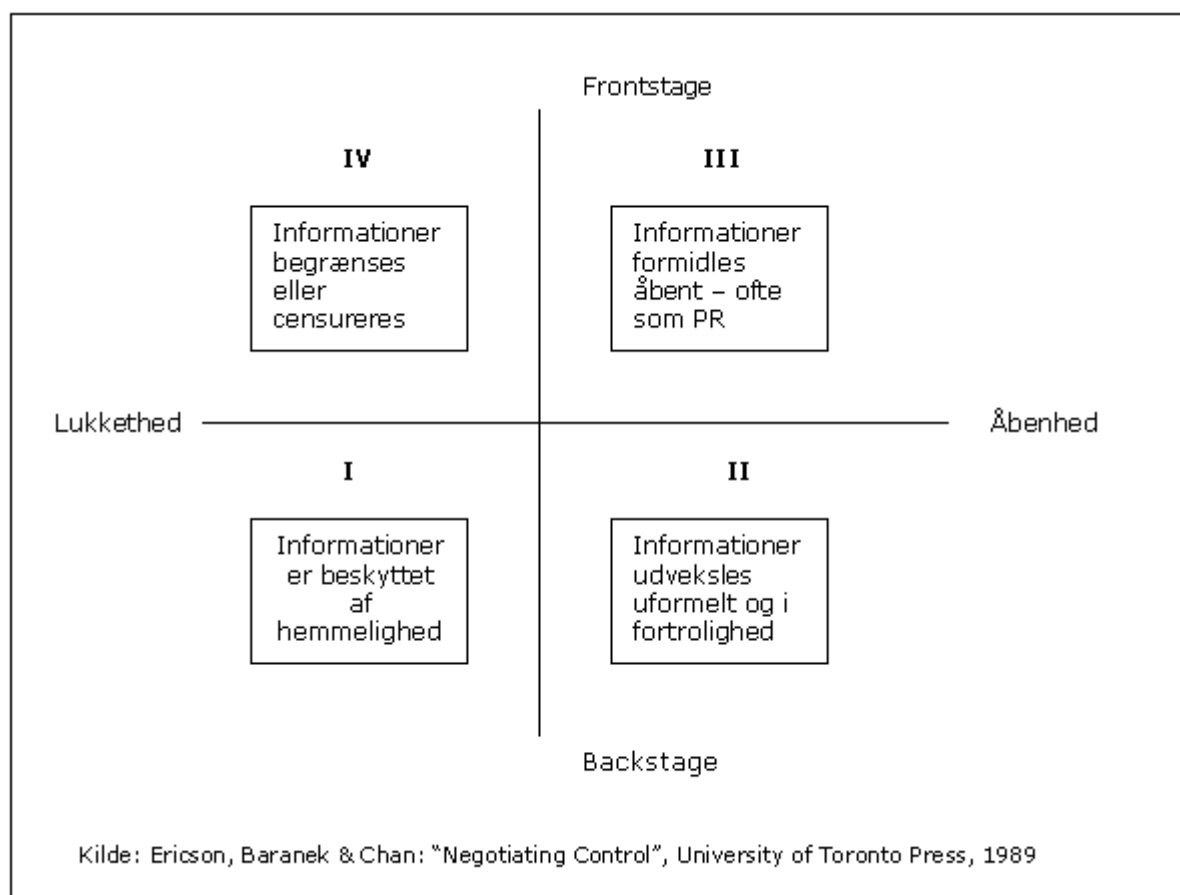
Frontstage

IV

Informationer begrænses eller censureres

III

Informationer formidles åbent – ofte som PR

Lukkethed

Åbenhed

I

Informationer er beskyttet af hemmelighed

II

Informationer udveksles uformelt og i fortrolighed

Backstage

Kilde: Ericson, Baranek & Chan: "Negotiating Control", University of Toronto Press, 1989